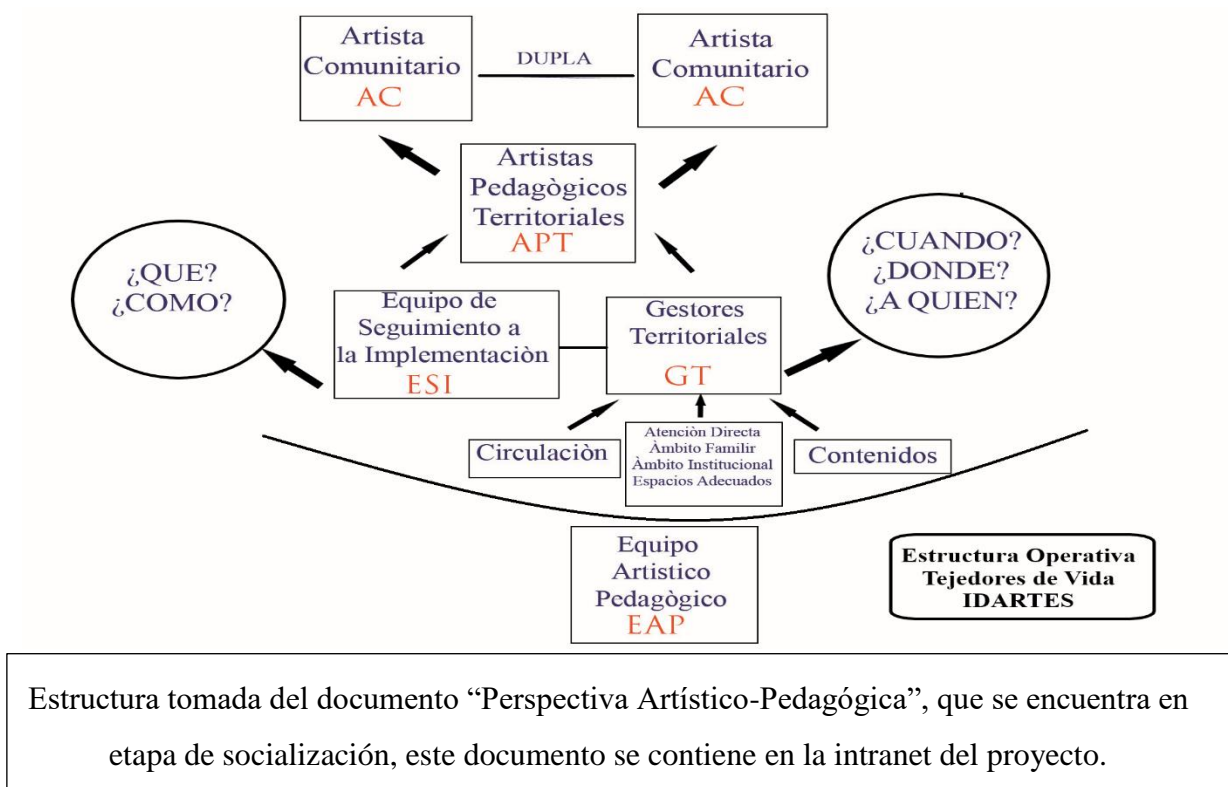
Artista Comunitario AC

DUPLA

Artista Comunitario AC

Artistas Pedagògicos Territoriales APT

¿QUE? ¿COMO?

¿CUANDO? ¿DONDE? ¿A QUIEN?

Equipo de Seguimiento a la Implementaciòn ESI

Gestores Territoriales GT

Circulaciòn

Atención Directa
Àmbito Familir
Àmbito Institucional
Espacios Adecuados

Contenidos

Equipo Artistico Pedagògico EAP

Estructura Operativa
Tejedores de Vida
IDARTES

Estructura tomada del documento “Perspectiva Artístico-Pedagógica”, que se encuentra en etapa de socialización, este documento se contiene en la intranet del proyecto.